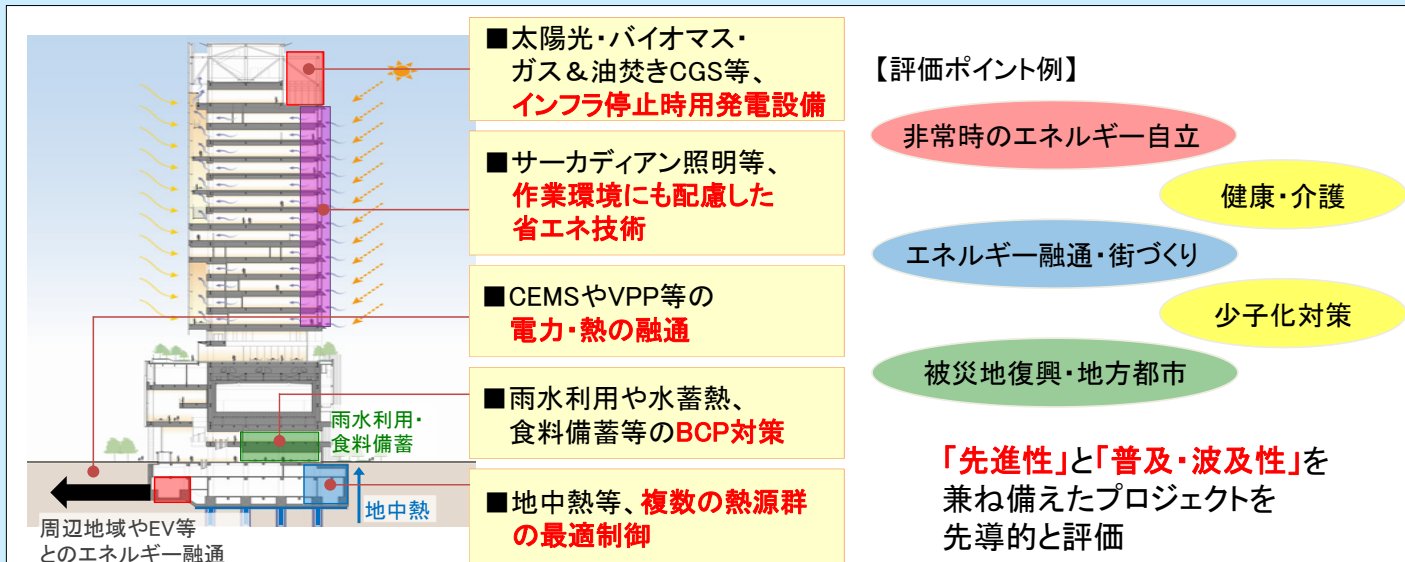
■太陽光・バイオマス・ガス＆油焚きCGS等、インフラ停止時用発電設備

■サーカディアン照明等、作業環境にも配慮した省エネ技術

■CEMSやVPP等の電力・熱の融通

■雨水利用や水蓄熱、食料備蓄等のBCP対策

■地中熱等、複数の熱源群の最適制御

雨水利用・食料備蓄

地中熱

周辺地域やEV等とのエネルギー融通

【評価ポイント例】

非常時のエネルギー自立

健康・介護

エネルギー融通・街づくり

少子化対策

被災地復興・地方都市

「先進性」と「普及・波及性」を兼ね備えたプロジェクトを先導的と評価